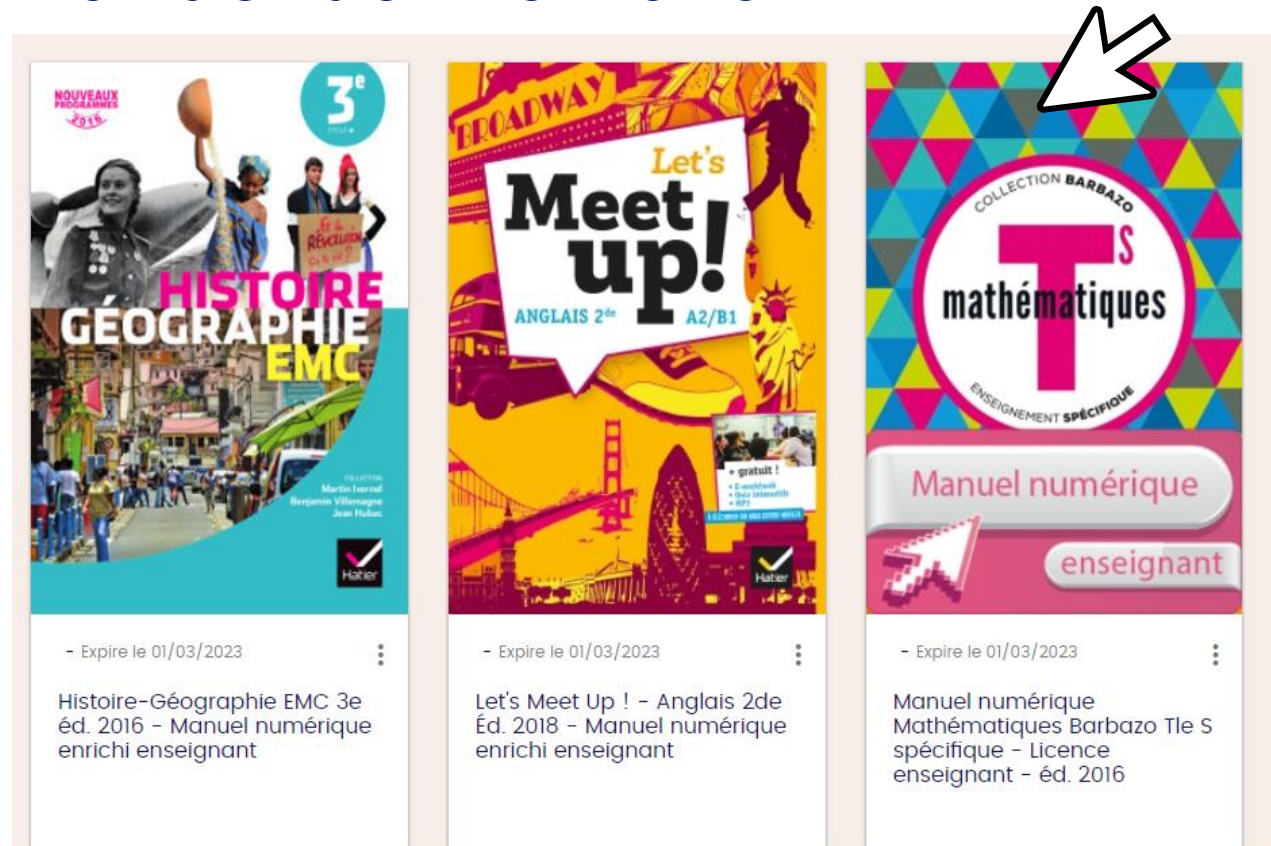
NOUVEAUX PROGRAMMES 2016

3e CYCLE 4

HISTOIRE GÉOGRAPHIE EMC

COLLECTION Martin Ivernel Benjamin Villemagne Jean Hubac

Hatier

BROADWAY

Let's Meet up!

ANGLAIS 2de A2/B1

+ gratuit ! • E-workbook • Quiz interactifs • MP3

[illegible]

Hatier

COLLECTION BARBAZO

T S

mathématiques

ENSEIGNEMENT SPÉCIFIQUE

Manuel numérique

enseignant

- Expire le 01/03/2023

Histoire-Géographie EMC 3e éd. 2016 - Manuel numérique enrichi enseignant

- Expire le 01/03/2023

Let's Meet Up ! - Anglais 2de Éd. 2018 - Manuel numérique enrichi enseignant

- Expire le 01/03/2023

Manuel numérique Mathématiques Barbazo Tle S spécifique - Licence enseignant - éd. 2016